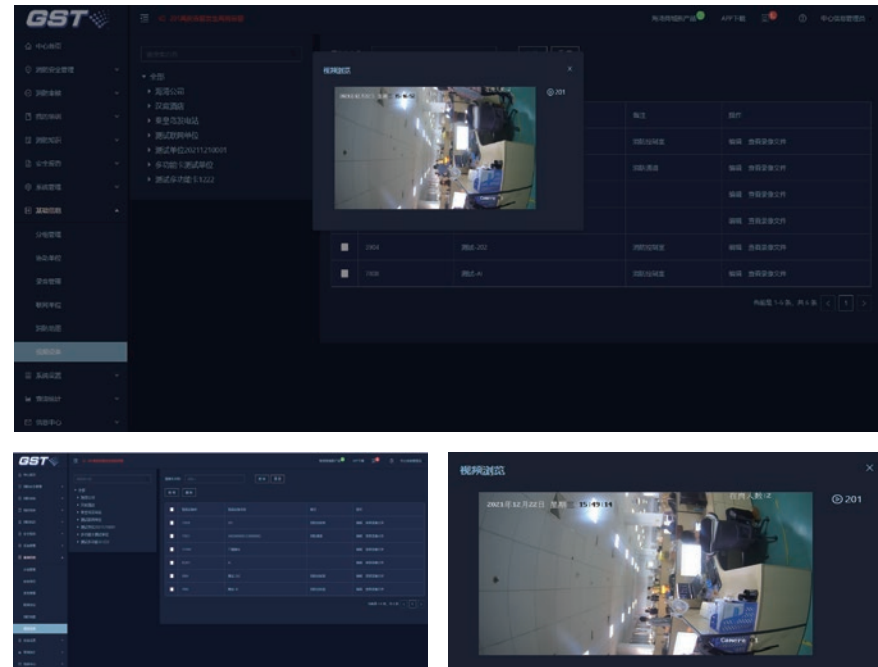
GST

中心首页

消防安全管理

消防体检

消防培训

消防知识

安全宣传

系统管理

基础信息

分组管理

协会单位

设备管理

联网单位

实时监控

视频监控

系统设置

数据统计

消息中心

全部

海湾公司

汉庭酒店

秦皇岛海城

测试联网单位

测试单位20211210001

多功能卡测试单位

测试多功能卡1222

视频浏览

201

备注

操作

消防控制室

编辑 查看设备文件

消防通道

编辑 查看设备文件

编辑 查看设备文件

编辑 查看设备文件

2004

测试-202

消防控制室

编辑 查看设备文件

2008

测试-AI

消防控制室

编辑 查看设备文件

1

GST

视频浏览

2021年12月22日 星期三 15:49:14

优秀人教4

201

Camera